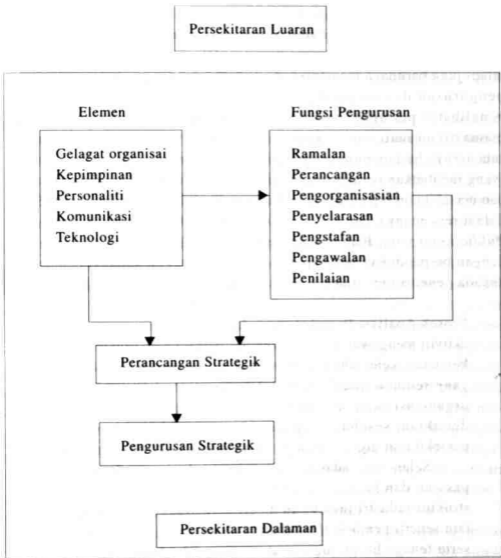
Persekitaran Luaran

Elemen

Gelagat organisai
Kepimpinan
Personaliti
Komunikasi
Teknologi

Fungsi Pengurusan

Ramalan
Perancangan
Pengorganisasian
Penyelarasan
Pengstafan
Pengawalan
Penilaian

Perancangan Strategik

Pengurusan Strategik

Persekitaran Dalaman